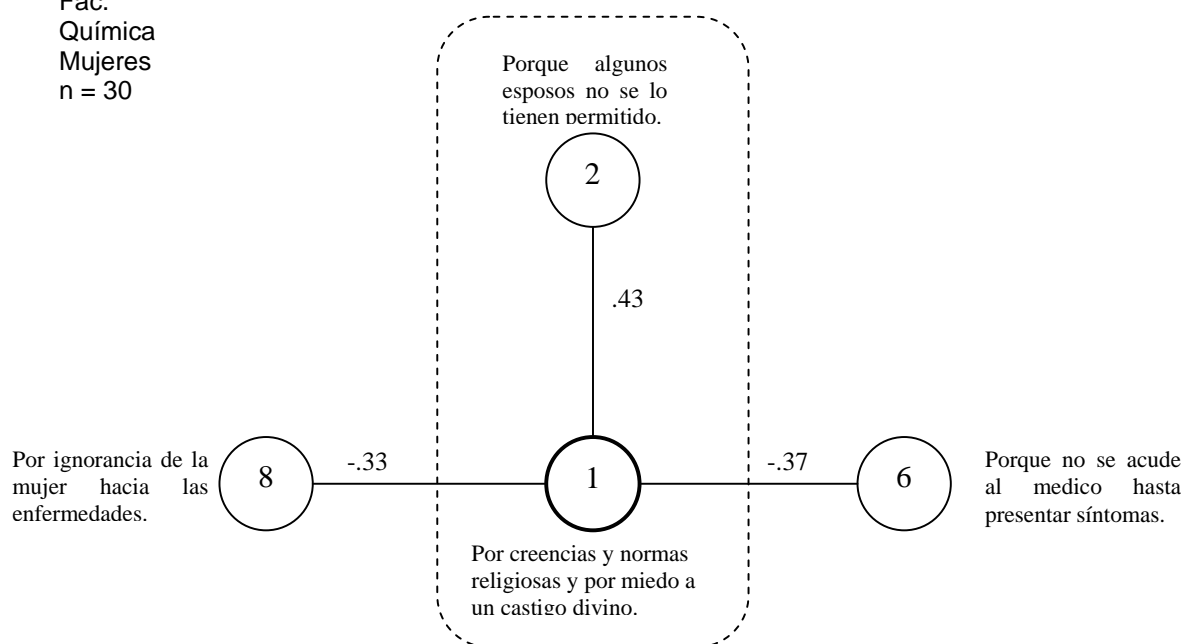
Fac.
Química
Mujeres
n = 30

Porque algunos esposos no se lo tienen permitido.

2

.43

Por ignorancia de la mujer hacia las enfermedades.

8

-.33

1

-.37

6

Porque no se acude al medico hasta presentar síntomas.

Por creencias y normas religiosas y por miedo a un castigo divino.